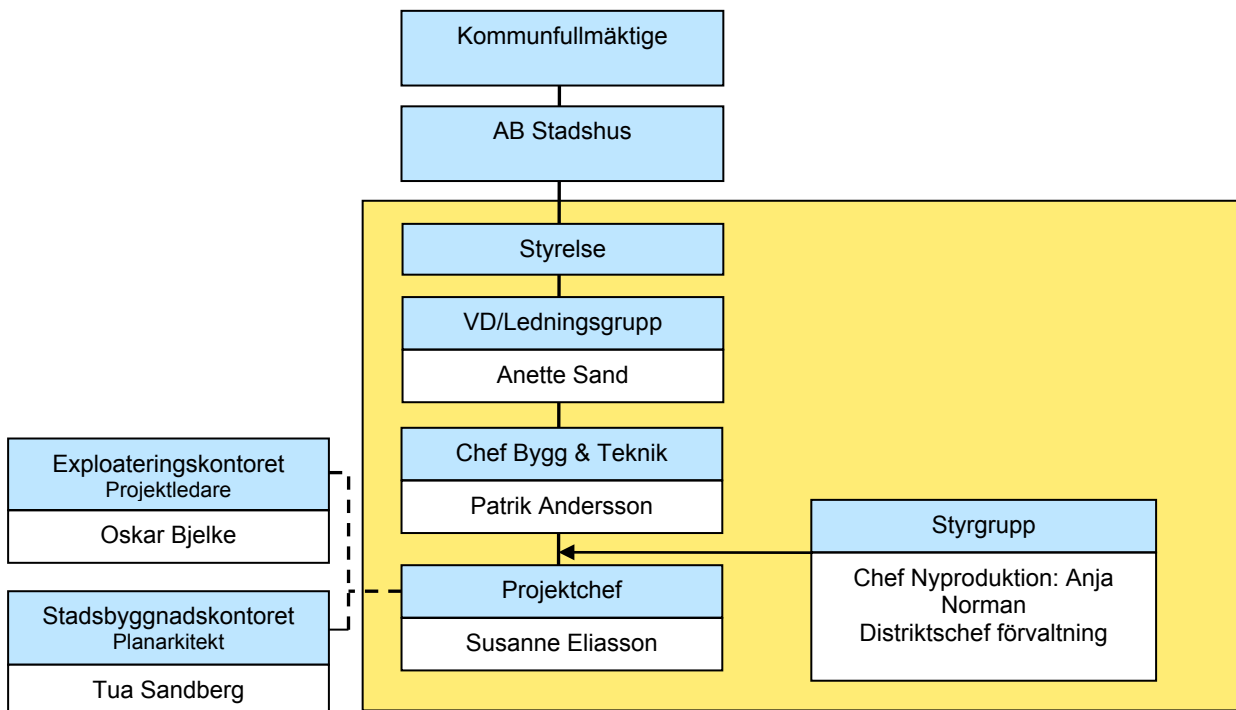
Kommunfullmäktige

AB Stadshus

Styrelse

VD/Ledningsgrupp

Anette Sand

Chef Bygg & Teknik

Patrik Andersson

Exploateringskontoret
Projektledare

Oskar Bjelke

Stadsbyggnadskontoret
Planarkitekt

Tua Sandberg

Projektchef

Susanne Eliasson

Styrgrupp

Chef Nyproduktion: Anja Norman
Distriktschef förvaltning